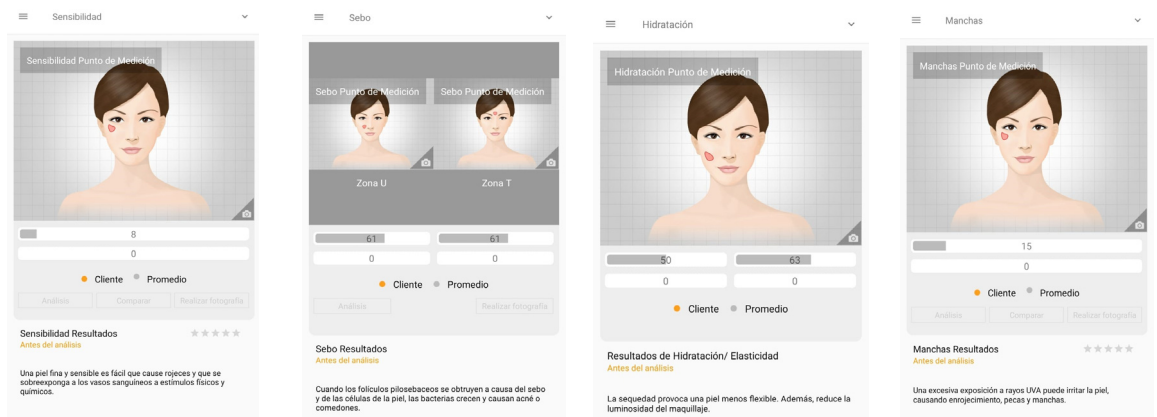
Sensibilidad

Sensibilidad Punto de Medición

8

0

Cliente Promedio

Análisis Comparar Realizar fotografía

Sensibilidad Resultados
Antes del análisis

Una piel fina y sensible es fácil que cause rojeces y que se sobreexponga a los vasos sanguíneos a estímulos físicos y químicos.

Sebo

Sebo Punto de Medición

Sebo Punto de Medición

Zona U

Zona T

61

61

0

0

Cliente Promedio

Análisis Realizar fotografía

Sebo Resultados
Antes del análisis

Cuando los folículos pilosebaceos se obtruyen a causa del sebo y de las células de la piel, las bacterias crecen y causan acné o comedones.

Hidratación

Hidratación Punto de Medición

50

63

0

0

Cliente Promedio

Resultados de Hidratación/ Elasticidad
Antes del análisis

La sequedad provoca una piel menos flexible. Además, reduce la luminosidad del maquillaje.

Manchas

Manchas Punto de Medición

15

0

Cliente Promedio

Análisis Comparar Realizar fotografía

Manchas Resultados
Antes del análisis

Una excesiva exposición a rayos UVA puede irritar la piel, causando enrojecimiento, pecas y manchas.